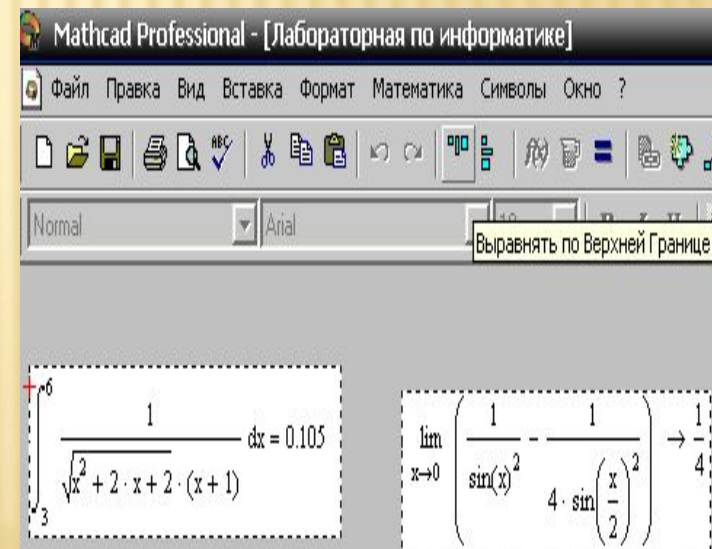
Mathcad Professional - [Лабораторная по информатике]

Файл Правка Вид Вставка Формат Математика Символы Окно ?

Normal

Arial

Выравнять по Верхней Границе

$\int_{3}^{6} \frac{1}{\sqrt{x^2 + 2 \cdot x + 2} \cdot (x + 1)} dx = 0.105$

$\lim_{x \to 0} \left( \frac{1}{\sin(x)^2} - \frac{1}{4 \cdot \sin\left(\frac{x}{2}\right)^2} \right) \to \frac{1}{4}$